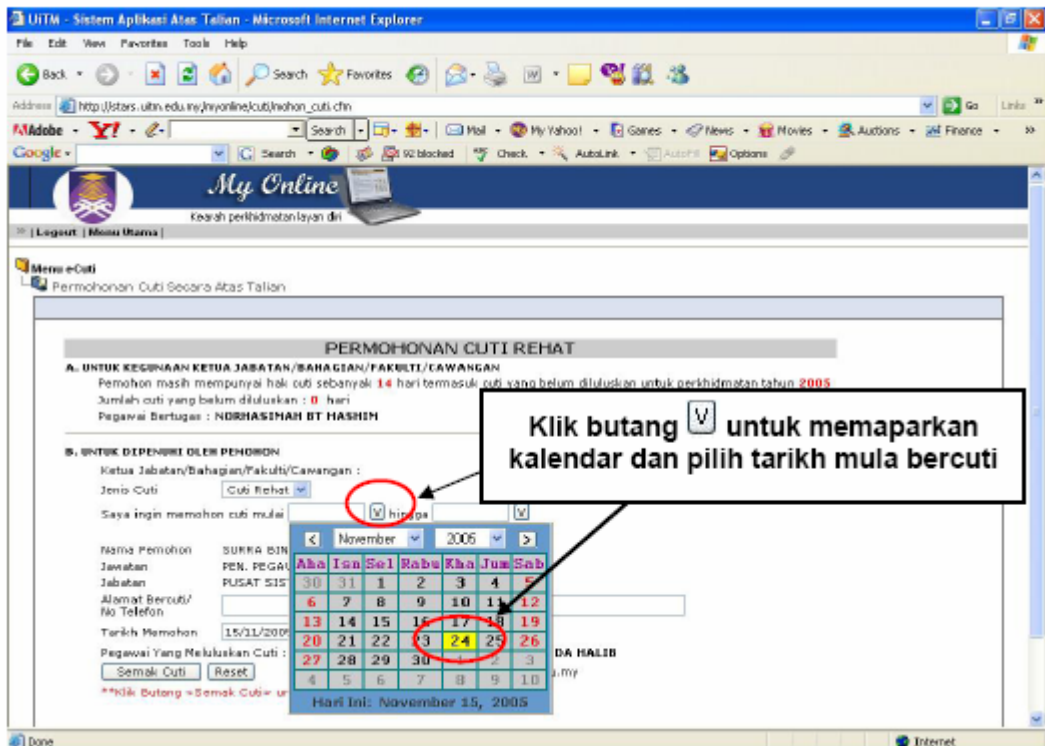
UiTM - Sistem Aplikasi Atas Talian - Microsoft Internet Explorer

File Edit View Favorites Tools Help

Back Search Favorites

Address http://stars.uitm.edu.my/myonline/cuti/mohon_cuti.cfm Go Links

Adobe Y! Search Mail My Yahoo! Games News Movies Auctions Finance

Google Search 92 blocked Check AutoLink AutoFill Options

My Online

Kearah perkhidmatan layan diri

| Logout | Menu Utama |

Menu e-Cuti

Permohonan Cuti Secara Atas Talian

PERMOHONAN CUTI REHAT

A. UNTUK KEGUNAAN KETUA JABATAN/BAHAGIAN/FAKULTI/CAWANGAN

Pemohon masih mempunyai hak cuti sebanyak 14 hari termasuk cuti yang belum diluluskan untuk perkhidmatan tahun 2005

Jumlah cuti yang belum diluluskan : 0 hari

Pegawai Bertugas : NORHASIMAH BT HASHIM

B. UNTUK DIPENUHI OLEH PEMOHON

Ketua Jabatan/Bahagian/Fakulti/Cawangan :

Jenis Cuti Cuti Rehat

Saya ingin memohon cuti mulai V hingga V

Nama Pemohon SURRA BIN

Jawatan PEN. PEGAW

Jabatan PUSAT SIST

Alamat Bercuti/ No Telefon

Tarikh Memohon 15/11/2005

Pegawai Yang Meluluskan Cuti : DA HALIB

Semak Cuti Reset

**Klik Butang <Semak Cuti> ur

u.my

Klik butang V untuk memaparkan kalendar dan pilih tarikh mula bercuti

< November 2005 >

| Aha | Isn | Sel | Rabu | Kha | Jum | Sab |
|---|---|---|---|---|---|---|
| 30 | 31 | 1 | 2 | 3 | 4 | 5 |
| 6 | 7 | 8 | 9 | 10 | 11 | 12 |
| 13 | 14 | 15 | 16 | 17 | 18 | 19 |
| 20 | 21 | 22 | 23 | 24 | 25 | 26 |
| 27 | 28 | 29 | 30 | 1 | 2 | 3 |
| 4 | 5 | 6 | 7 | 8 | 9 | 10 |

Hari Ini: November 15, 2005

Done Internet